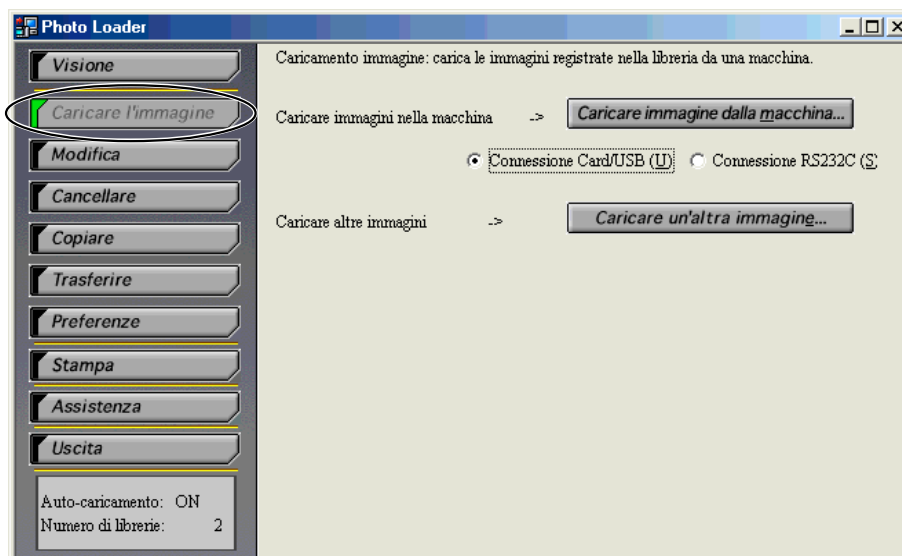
Photo Loader

Visione
Caricare l'immagine
Modifica
Cancellare
Copiare
Trasferire
Preferenze
Stampa
Assistenza
Uscita

Auto-caricamento: ON
Numero di librerie: 2

Caricamento immagine: carica le immagini registrate nella libreria da una macchina.

Caricare immagini nella macchina ->
Caricare immagine dalla macchina...

Connessione Card/USB (U)
Connessione RS232C (S)

Caricare altre immagini ->
Caricare un'altra immagine...